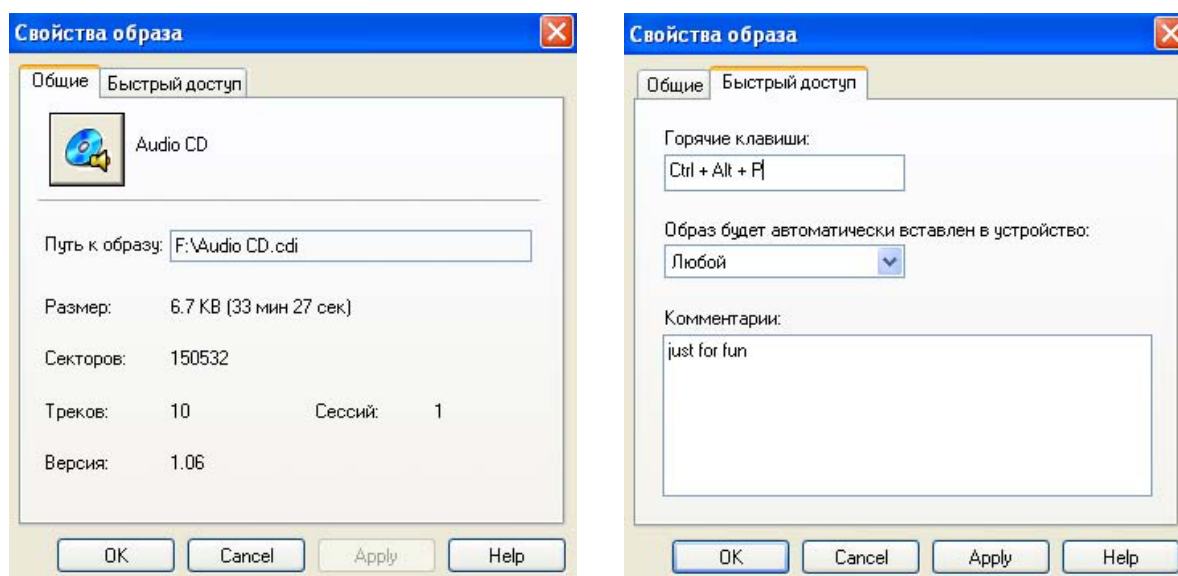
Свойства образа

Общие | Быстрый доступ

Audio CD

Путь к образу: F:\Audio CD.cdi

Размер: 6.7 KB (33 мин 27 сек)

Секторов: 150532

Треков: 10 Сессий: 1

Версия: 1.06

OK Cancel Apply Help

Свойства образа

Общие | Быстрый доступ

Горячие клавиши:

Ctrl + Alt + P

Образ будет автоматически вставлен в устройство:

Любой

Комментарии:

just for fun

OK Cancel Apply Help